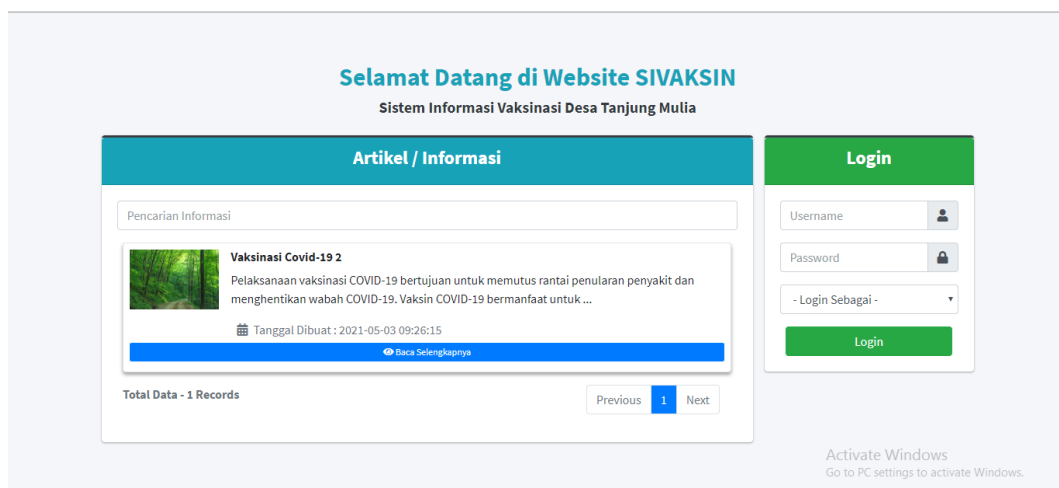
Selamat Datang di Website SIVAKSIN
Sistem Informasi Vaksinasi Desa Tanjung Mulia

Artikel / Informasi

Pencarian Informasi

Vaksinasi Covid-19 2
Pelaksanaan vaksinasi COVID-19 bertujuan untuk memutus rantai penularan penyakit dan menghentikan wabah COVID-19. Vaksin COVID-19 bermanfaat untuk ...

Tanggal Dibuat : 2021-05-03 09:26:15

Baca Selengkapnya

Total Data - 1 Records

Previous 1 Next

Login

Username

Password

- Login Sebagai -

Login

Activate Windows
Go to PC settings to activate Windows.